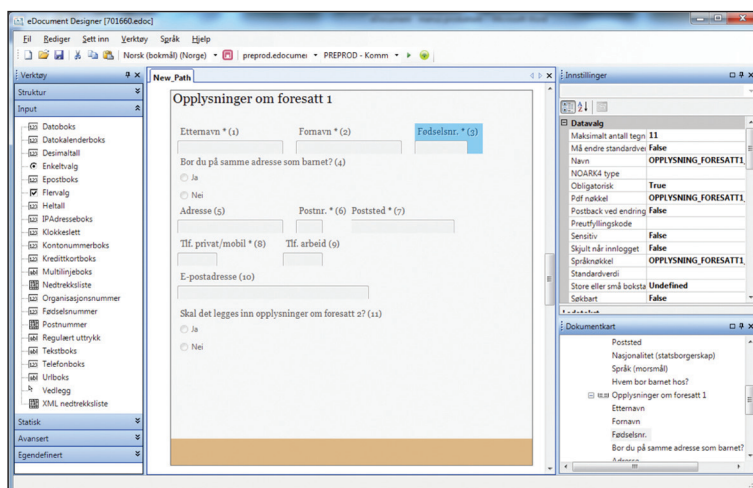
eDocument Designer [701660.edoc]

Fil Rediger Sett inn Verktøy Språk Hjelp

Norsk (bokmål) (Norge) preprod.edocumer PREPROD - Komm

Verktøy
Struktur
Input
Databoks
Datokalenderboks
Desimaltall
Enkeltvalg
Epostboks
Flervalg
Heltall
IPAdresseboks
Klokkeslett
Kontonummerboks
Kredittkortboks
Multilinjeboks
Nedtrekksliste
Organisasjonsnummer
Fødselsnummer
Postnummer
Regulært uttrykk
Tekstboks
Telefonboks
Urlboks
Vedlegg
XML nedtrekksliste
Statisk
Avansert
Egendefinert

New_Path

Opplysninger om foresatt 1

Etternavn * (1)
Fornavn * (2)
Fødselsnr. * (3)

Bor du på samme adresse som barnet? (4)
Ja
Nei

Adresse (5)
Postnr. * (6)
Poststed * (7)

Tlf. privat/mobil * (8)
Tlf. arbeid (9)

E-postadresse (10)

Skal det legges inn opplysninger om foresatt 2? (11)
Ja
Nei

Innstillinger

| Datavalg | |
|---|---|
| Maksimalt antall tegn | 11 |
| Må endre standardver | False |
| Navn | OPPLYSNING_FORESATT1_ |
| NOARK4 type | |
| Obligatorisk | True |
| Pdf nøkkel | OPPLYSNING_FORESATT1_ |
| Postback ved endring | False |
| Preutfyllingskode | |
| Sensitiv | False |
| Skjult når innlogget | False |
| Språknøkkel | OPPLYSNING_FORESATT1_ |
| Standardverdi | |
| Store eller småboksta | Undefined |
| Søkbart | False |

Dokumentkart
Poststed
Nasjonalitet (statsborgerskap)
Språk (morsmål)
Hvem bor barnet hos?
Opplysninger om foresatt 1
Etternavn
Fornavn
Fødselsnr.
Bor du på samme adresse som barnet?